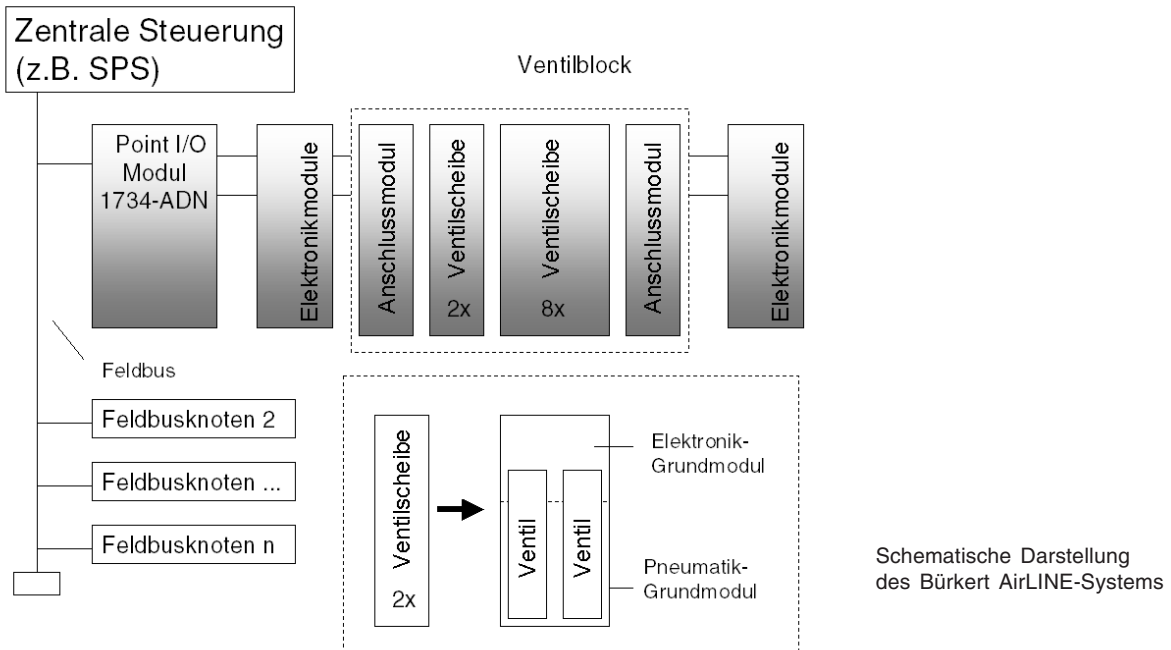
Zentrale Steuerung (z.B. SPS)

Ventilblock

Point I/O Modul 1734-ADN

Elektronikmodule

Anschlussmodul

Ventilscheibe 2x

Ventilscheibe 8x

Anschlussmodul

Elektronikmodule

Feldbus

Feldbusknoten 2

Feldbusknoten ...

Feldbusknoten n

Ventilscheibe 2x

Ventil

Ventil

Elektronik-Grundmodul

Pneumatik-Grundmodul

Schematische Darstellung des Bürkert AirLINE-Systems